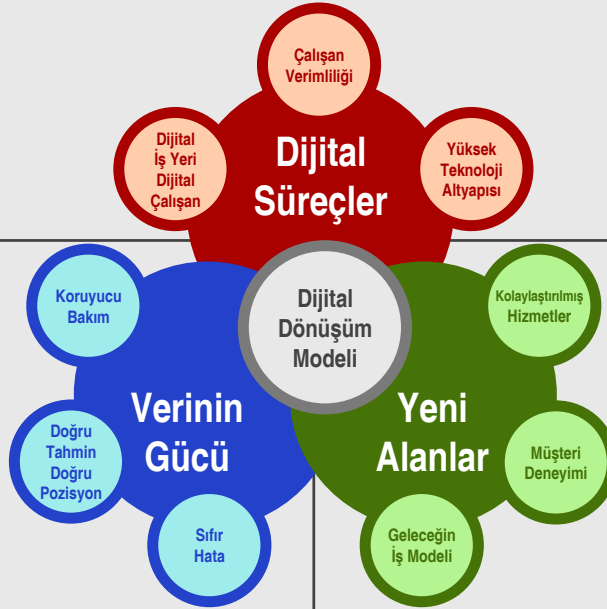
Çalışan Verimliliği

Dijital İş Yeri Dijital Çalışan

Dijital Süreçler

Yüksek Teknoloji Altyapısı

Koruyucu Bakım

Dijital Dönüşüm Modeli

Kolaylaştırılmış Hizmetler

Verinin Gücü

Yeni Alanlar

Doğru Tahmin Doğru Pozisyon

Müşteri Deneyimi

Sıfır Hata

Geleceğin İş Modeli